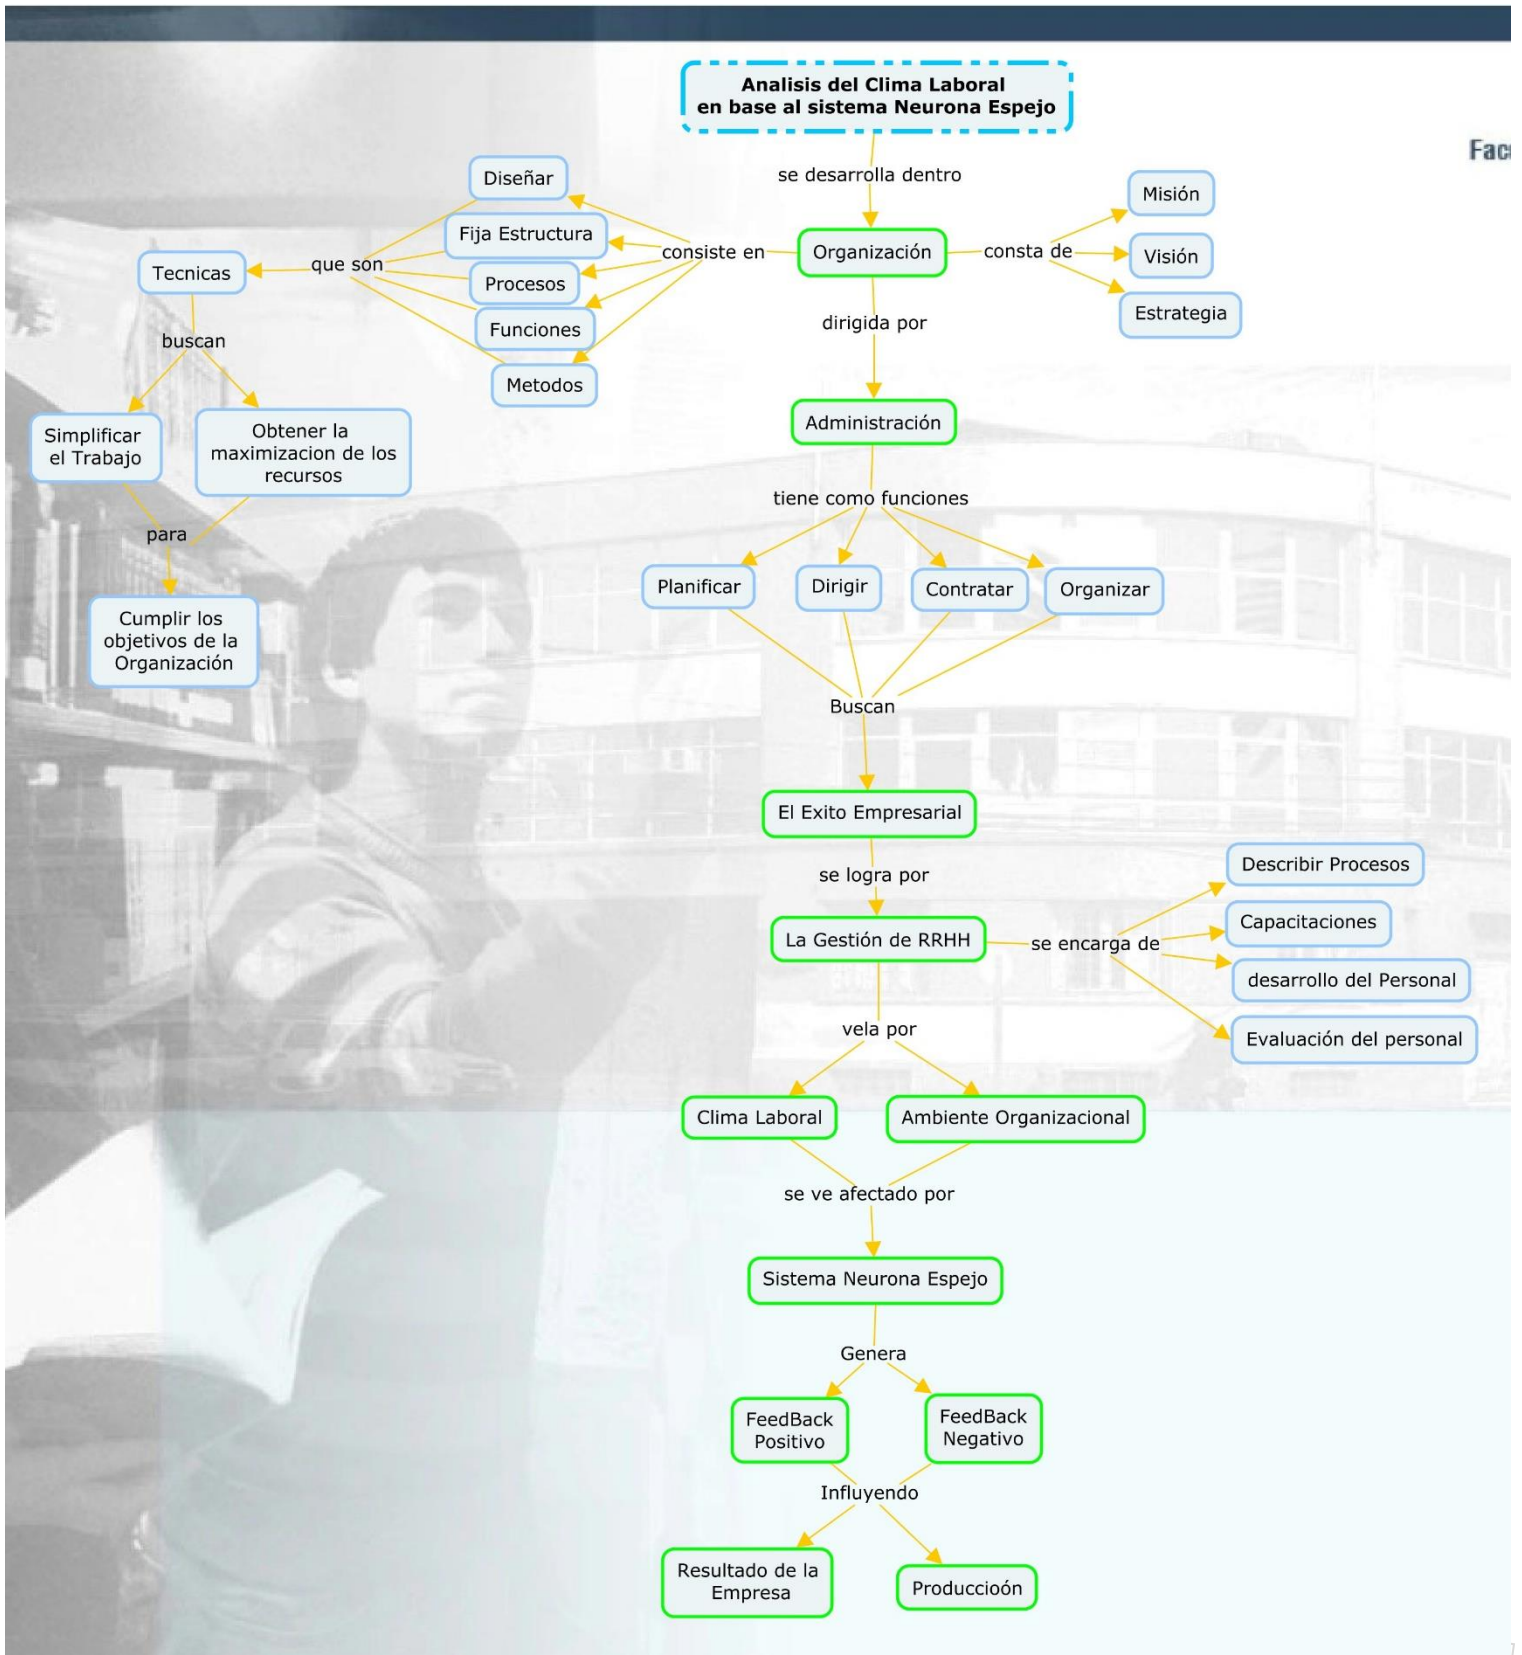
Analisis del Clima Laboral en base al sistema Neurona Espejo

Fac

se desarrolla dentro

Organización

consiste en

Diseñar

Fija Estructura

Procesos

Funciones

Metodos

que son

Tecnicas

buscan

Simplificar el Trabajo

Obtener la maximizacion de los recursos

para

Cumplir los objetivos de la Organización

consta de

Misión

Visión

Estrategia

dirigida por

Administración

tiene como funciones

Planificar

Dirigir

Contratar

Organizar

Buscan

El Exito Empresarial

se logra por

La Gestión de RRHH

se encarga de

Describir Procesos

Capacitaciones

desarrollo del Personal

Evaluación del personal

vela por

Clima Laboral

Ambiente Organizacional

se ve afectado por

Sistema Neurona Espejo

Genera

FeedBack Positivo

FeedBack Negativo

Influyendo

Resultado de la Empresa

Produccioón